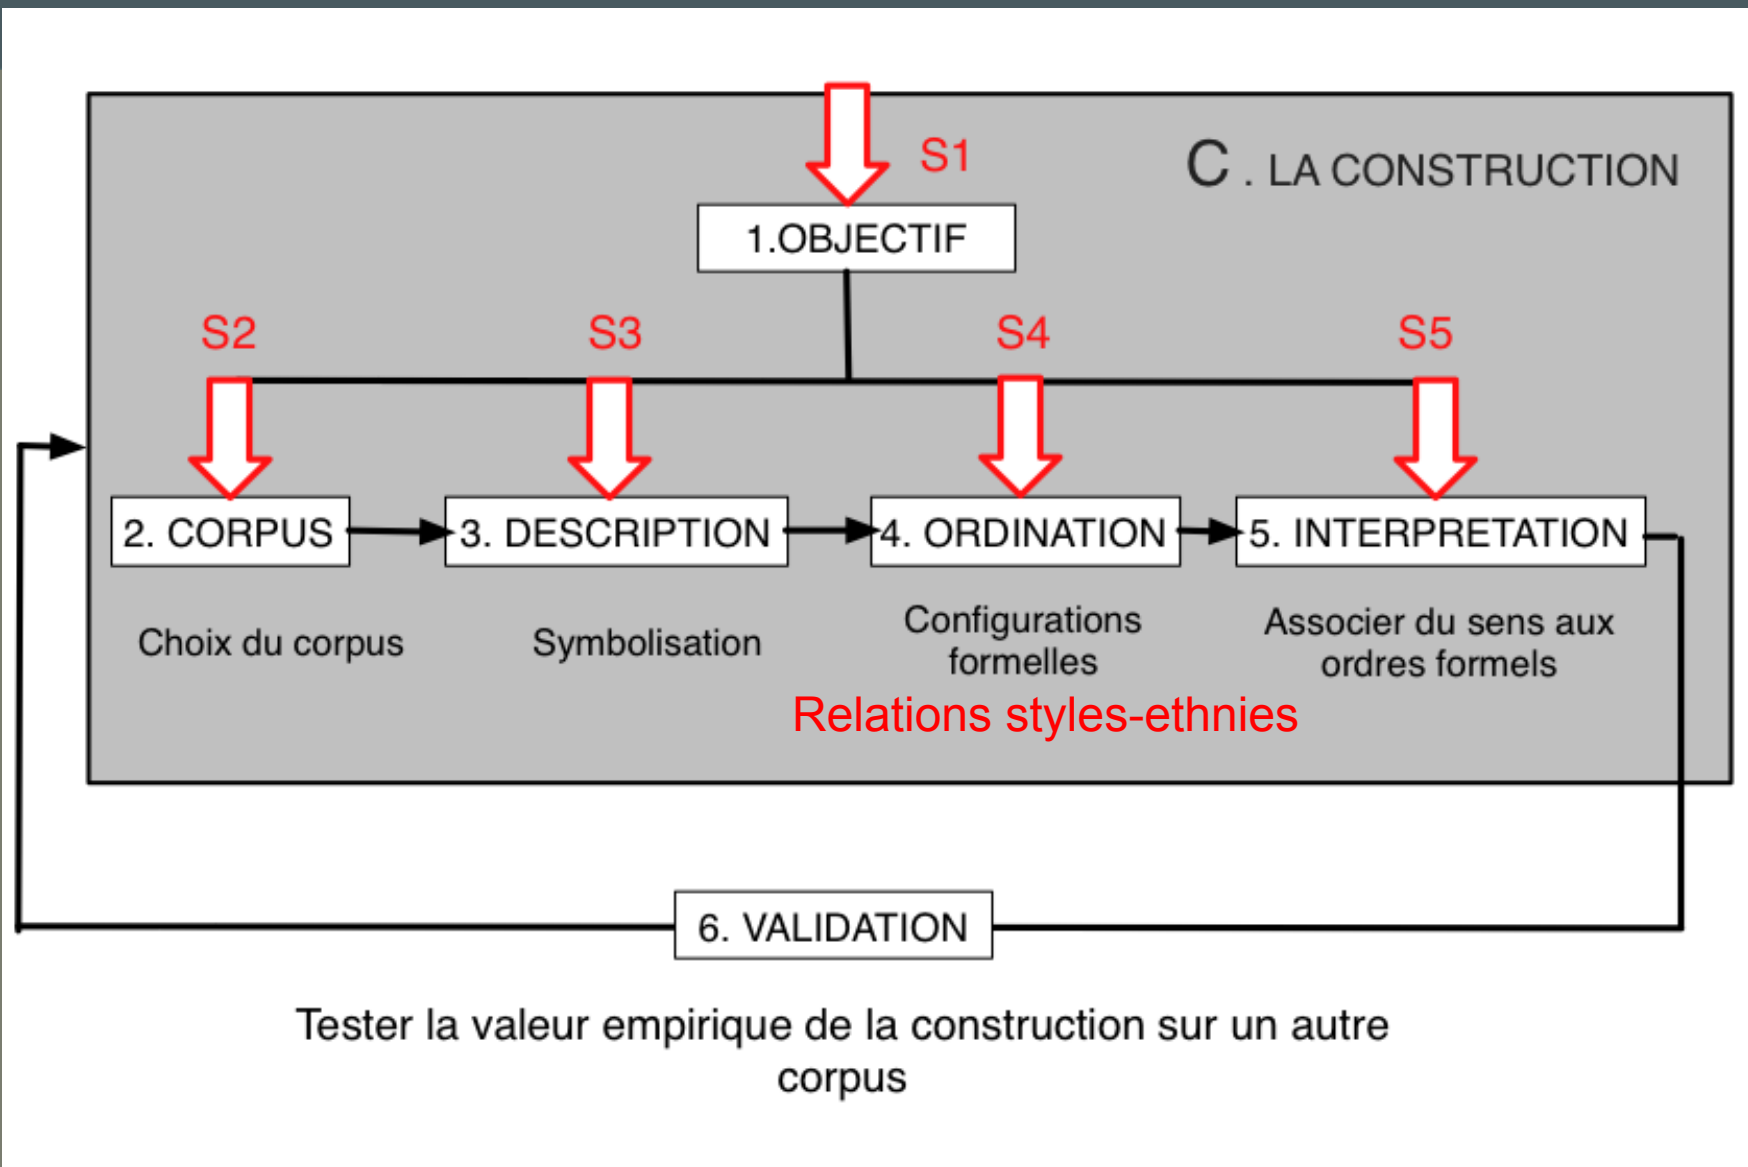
S1

C . LA CONSTRUCTION

1.OBJECTIF

S2

S3

S4

S5

2. CORPUS

3. DESCRIPTION

4. ORDINATION

5. INTERPRETATION

Choix du corpus

Symbolisation

Configurations formelles

Associer du sens aux ordres formels

Relations styles-ethnies

6. VALIDATION

Tester la valeur empirique de la construction sur un autre corpus